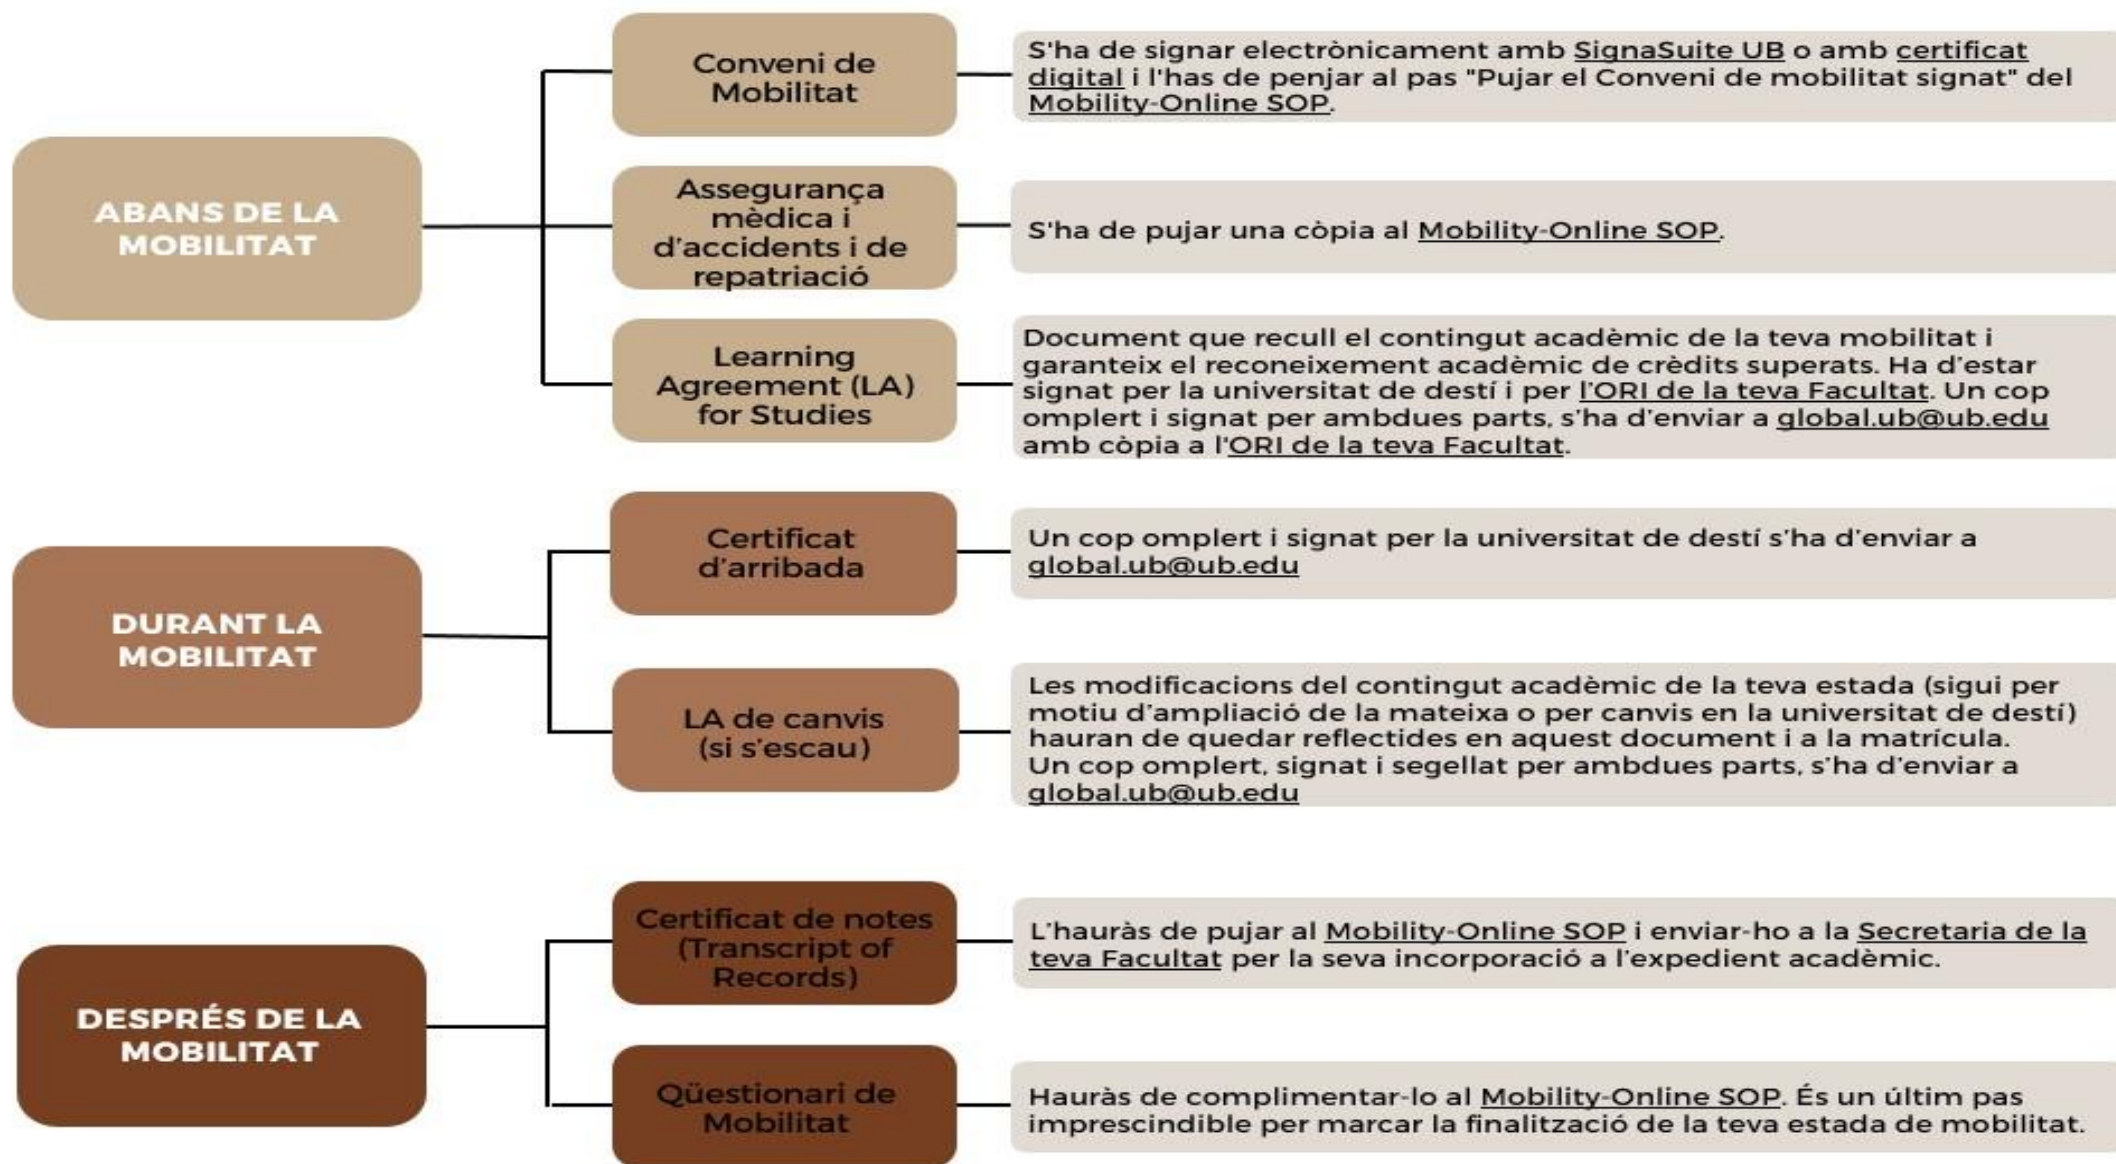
ABANS DE LA MOBILITAT

Conveni de Mobilitat

S'ha de signar electrònicament amb SignaSuite UB o amb certificat digital i l'has de penjar al pas "Pujar el Conveni de mobilitat signat" del Mobility-Online SOP.

Assegurança mèdica i d'accidents i de repatriació

S'ha de pujar una còpia al Mobility-Online SOP.

Learning Agreement (LA) for Studies

Document que recull el contingut acadèmic de la teva mobilitat i garanteix el reconeixement acadèmic de crèdits superats. Ha d'estar signat per la universitat de destí i per l'ORI de la teva Facultat. Un cop omplert i signat per ambdues parts, s'ha d'enviar a global.ub@ub.edu amb còpia a l'ORI de la teva Facultat.

DURANT LA MOBILITAT

Certificat d'arribada

Un cop omplert i signat per la universitat de destí s'ha d'enviar a global.ub@ub.edu

LA de canvis (si s'escau)

Les modificacions del contingut acadèmic de la teva estada (sigui per motiu d'ampliació de la mateixa o per canvis en la universitat de destí) hauran de quedar reflectides en aquest document i a la matrícula.
Un cop omplert, signat i segellat per ambdues parts, s'ha d'enviar a global.ub@ub.edu

DESPRÉS DE LA MOBILITAT

Certificat de notes (Transcript of Records)

L'hauràs de pujar al Mobility-Online SOP i enviar-ho a la Secretaria de la teva Facultat per la seva incorporació a l'expedient acadèmic.

Qüestionari de Mobilitat

Hauràs de complimentar-lo al Mobility-Online SOP. És un últim pas imprescindible per marcar la finalització de la teva estada de mobilitat.